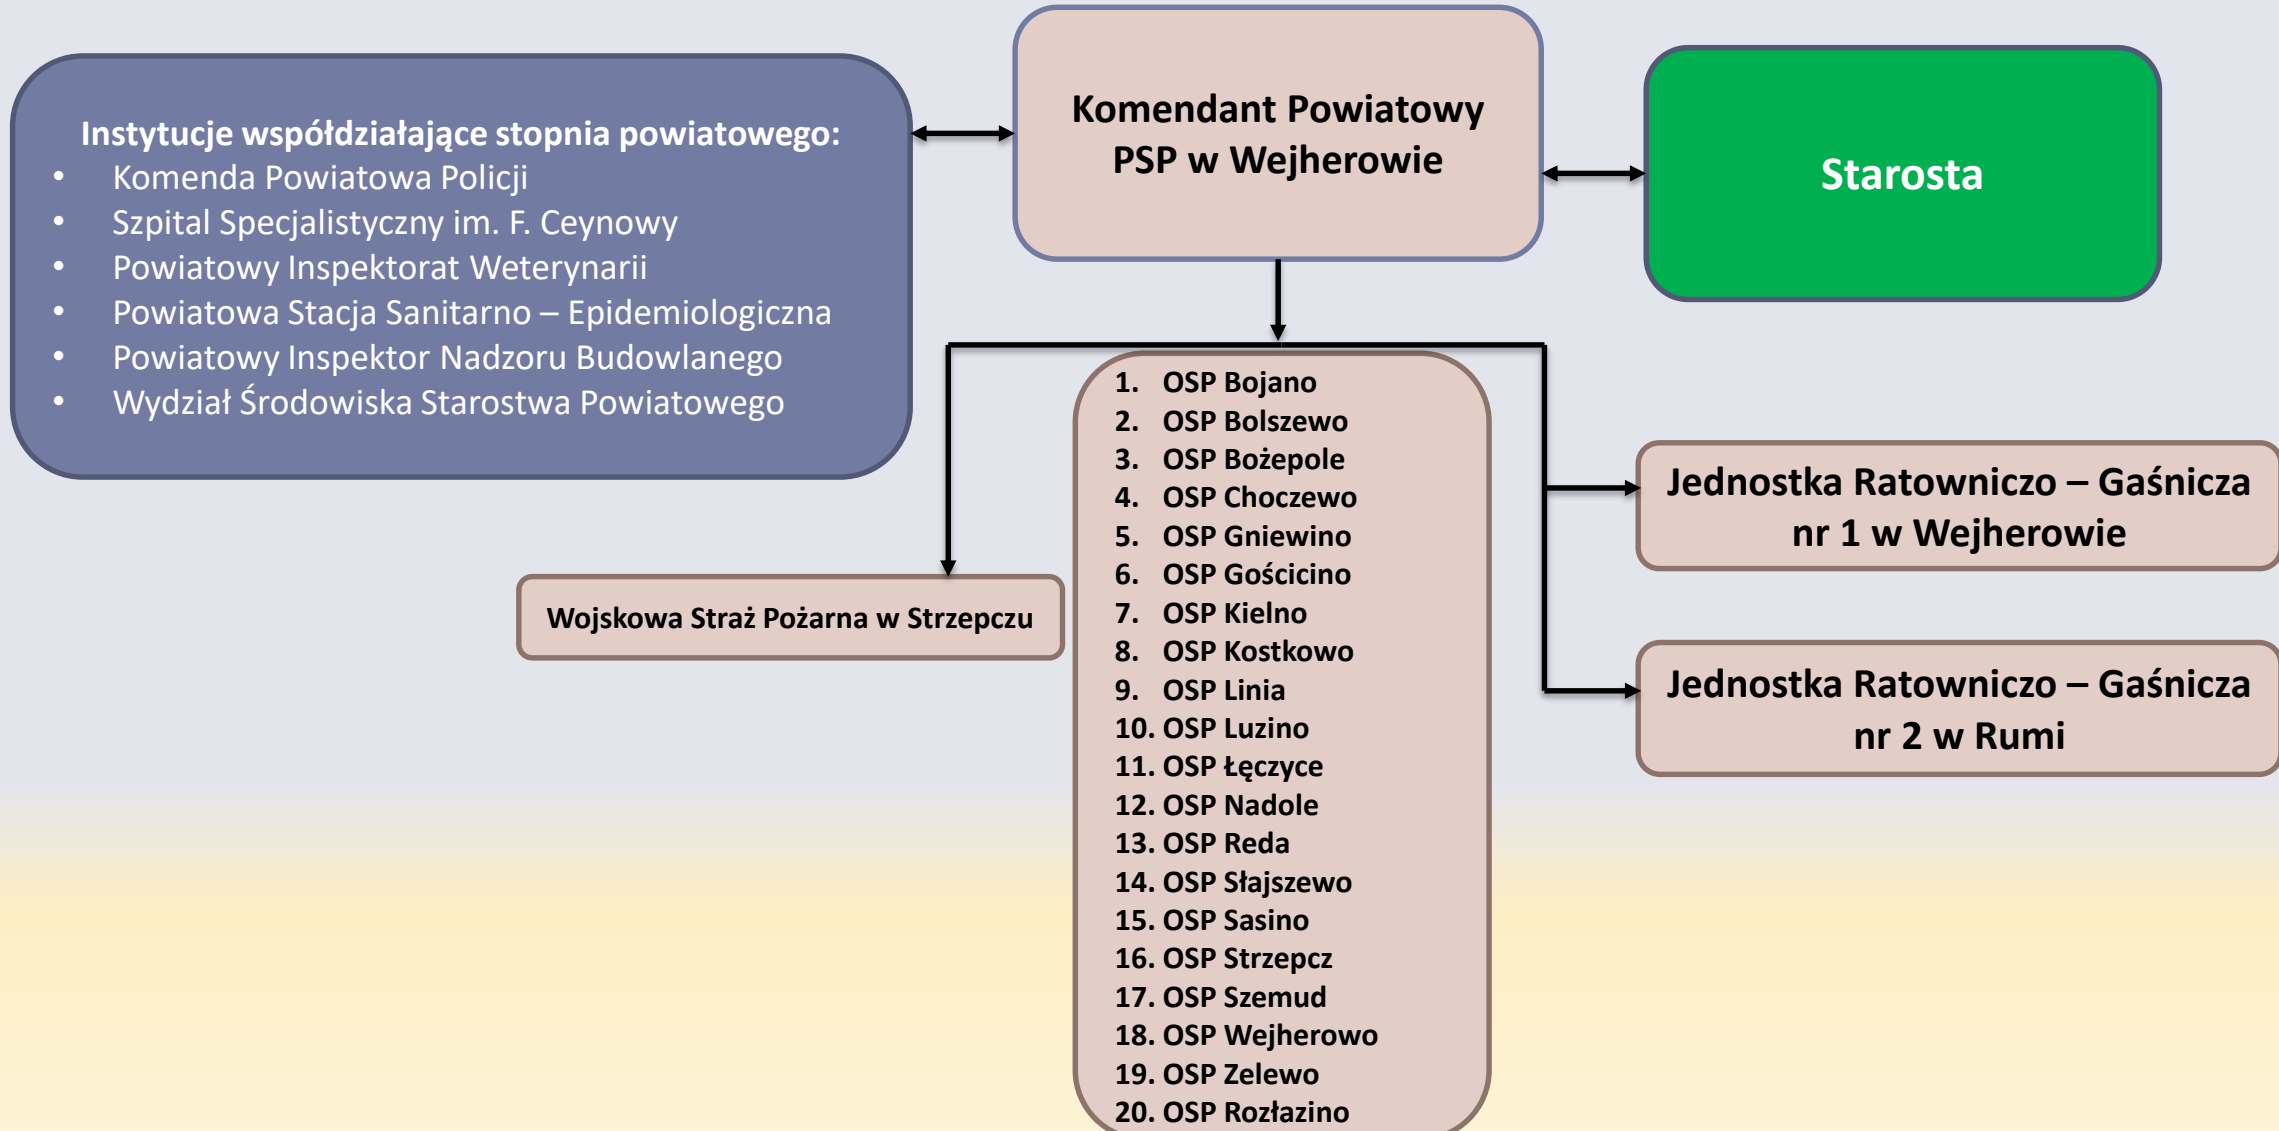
Instytucje współdziałające stopnia powiatowego:

- Komenda Powiatowa Policji
- Szpital Specjalistyczny im. F. Ceynowy
- Powiatowy Inspektorat Weterynarii
- Powiatowa Stacja Sanitarno – Epidemiologiczna
- Powiatowy Inspektor Nadzoru Budowlanego
- Wydział Środowiska Starostwa Powiatowego

Komendant Powiatowy PSP w Wejherowie

Starosta

Wojskowa Straż Pożarna w Strzepczu

1. OSP Bojano
2. OSP Bolszewo
3. OSP Bożepole
4. OSP Choczewo
5. OSP Gniewino
6. OSP Gościcino
7. OSP Kielno
8. OSP Kostkowo
9. OSP Linia
10. OSP Luzino
11. OSP Łęczyce
12. OSP Nadole
13. OSP Reda
14. OSP Słajszewo
15. OSP Sasino
16. OSP Strzepcz
17. OSP Szemud
18. OSP Wejherowo
19. OSP Zelewo
20. OSP Rozłazino

Jednostka Ratowniczo – Gaśnicza nr 1 w Wejherowie

Jednostka Ratowniczo – Gaśnicza nr 2 w Rumi